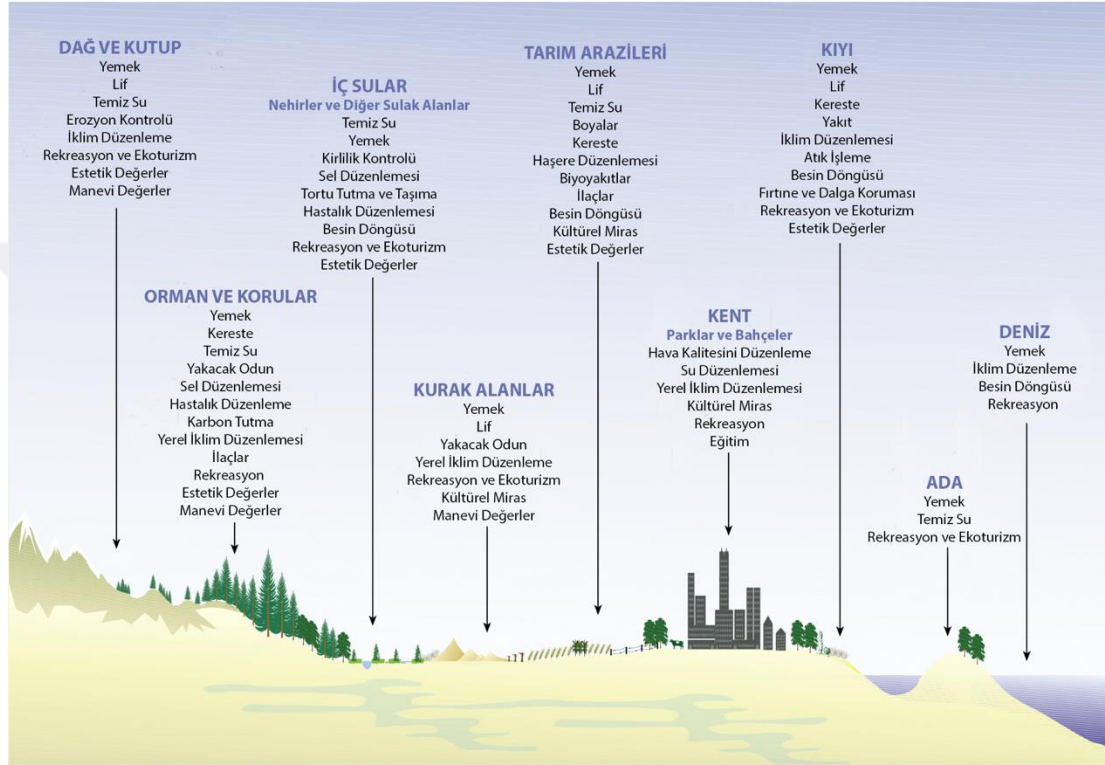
DAĞ VE KUTUP
Yemek
Lif
Temiz Su
Erozyon Kontrolü
İklim Düzenleme
Rekreasyon ve Ekoturizm
Estetik Değerler
Manevi Değerler

İÇ SULAR
Nehirler ve Diğer Sulak Alanlar
Temiz Su
Yemek
Kirlilik Kontrolü
Sel Düzenlemesi
Tortu Tutma ve Taşıma
Hastalık Düzenlemesi
Besin Döngüsü
Rekreasyon ve Ekoturizm
Estetik Değerler

TARIM ARAZİLERİ
Yemek
Lif
Temiz Su
Boyalar
Kereste
Haşere Düzenlemesi
Biyoyakıtlar
İlaçlar
Besin Döngüsü
Kültürel Miras
Estetik Değerler

KIYI
Yemek
Lif
Kereste
Yakıt
İklim Düzenlemesi
Atık İşleme
Besin Döngüsü
Fırtıne ve Dalga Koruması
Rekreasyon ve Ekoturizm
Estetik Değerler

ORMAN VE KORULAR
Yemek
Kereste
Temiz Su
Yakacak Odun
Sel Düzenlemesi
Hastalık Düzenleme
Karbon Tutma
Yerel İklim Düzenlemesi
İlaçlar
Rekreasyon
Estetik Değerler
Manevi Değerler

KENT
Parklar ve Bahçeler
Hava Kalitesini Düzenleme
Su Düzenlemesi
Yerel İklim Düzenlemesi
Kültürel Miras
Rekreasyon
Eğitim

DENİZ
Yemek
İklim Düzenleme
Besin Döngüsü
Rekreasyon

KURAK ALANLAR
Yemek
Lif
Yakacak Odun
Yerel İklim Düzenleme
Rekreasyon ve Ekoturizm
Kültürel Miras
Manevi Değerler

ADA
Yemek
Temiz Su
Rekreasyon ve Ekoturizm